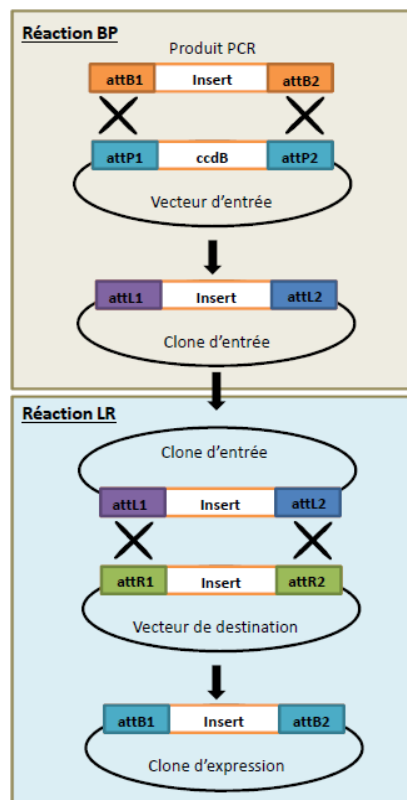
Réaction BP

Produit PCR

attB1 Insert attB2

attP1 ccdB attP2

Vecteur d'entrée

attL1 Insert attL2

Clone d'entrée

Réaction LR

Clone d'entrée

attL1 Insert attL2

attR1 Insert attR2

Vecteur de destination

attB1 Insert attB2

Clone d'expression